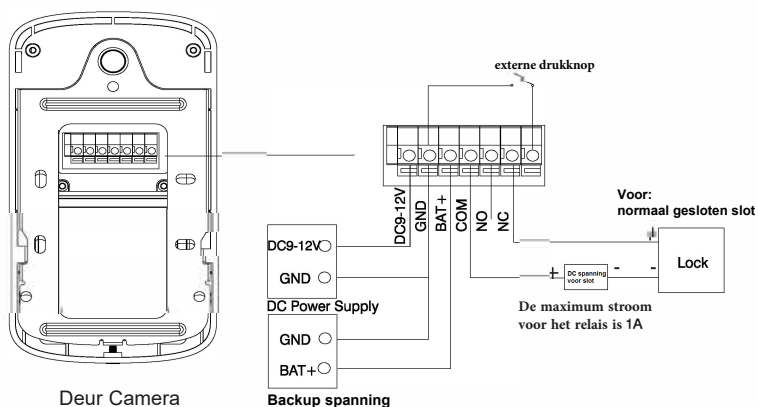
externe drukknop

DC9-12V
GND
BAT+
COM
NO
NC

Voor:
normaal gesloten slot

DC9-12V
GND
DC Power Supply

+
DC spanning voor slot
-
-
Lock

De maximum stroom voor het relais is 1A

GND
BAT+
Backup spanning

Deur Camera